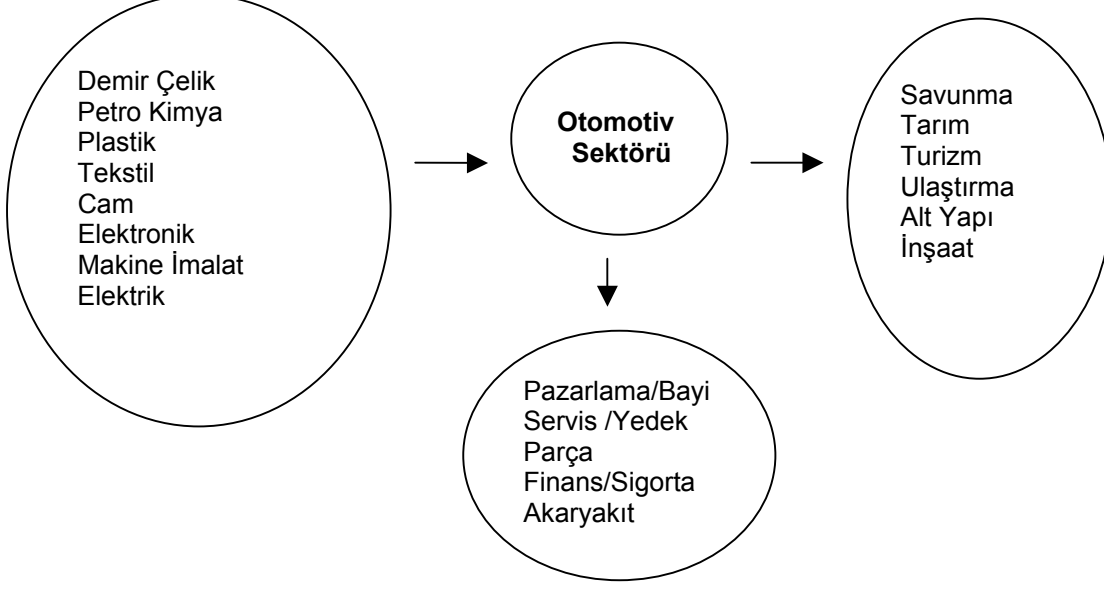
Demir Çelik
Petro Kimya
Plastik
Tekstil
Cam
Elektronik
Makine İmalat
Elektrik

Otomotiv Sektörü

Savunma
Tarım
Turizm
Ulaştırma
Alt Yapı
İnşaat

Pazarlama/Bayi
Servis /Yedek Parça
Finans/Sigorta
Akaryakıt